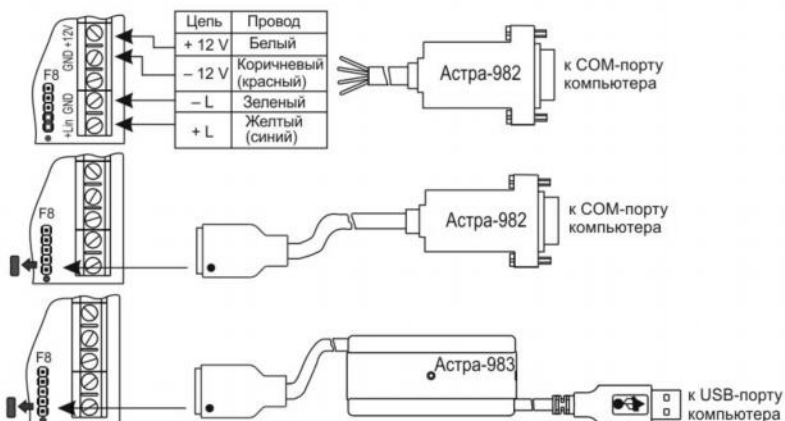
GND +12V
F8
+Lin GND

| Цепь | Провод |
|---|---|
| + 12 V | Белый |
| – 12 V | Коричневый (красный) |
| – L | Зеленый |
| + L | Желтый (синий) |

Астра-982
к COM-порту компьютера

F8
Астра-982
к COM-порту компьютера

F8
Астра-983
к USB-порту компьютера